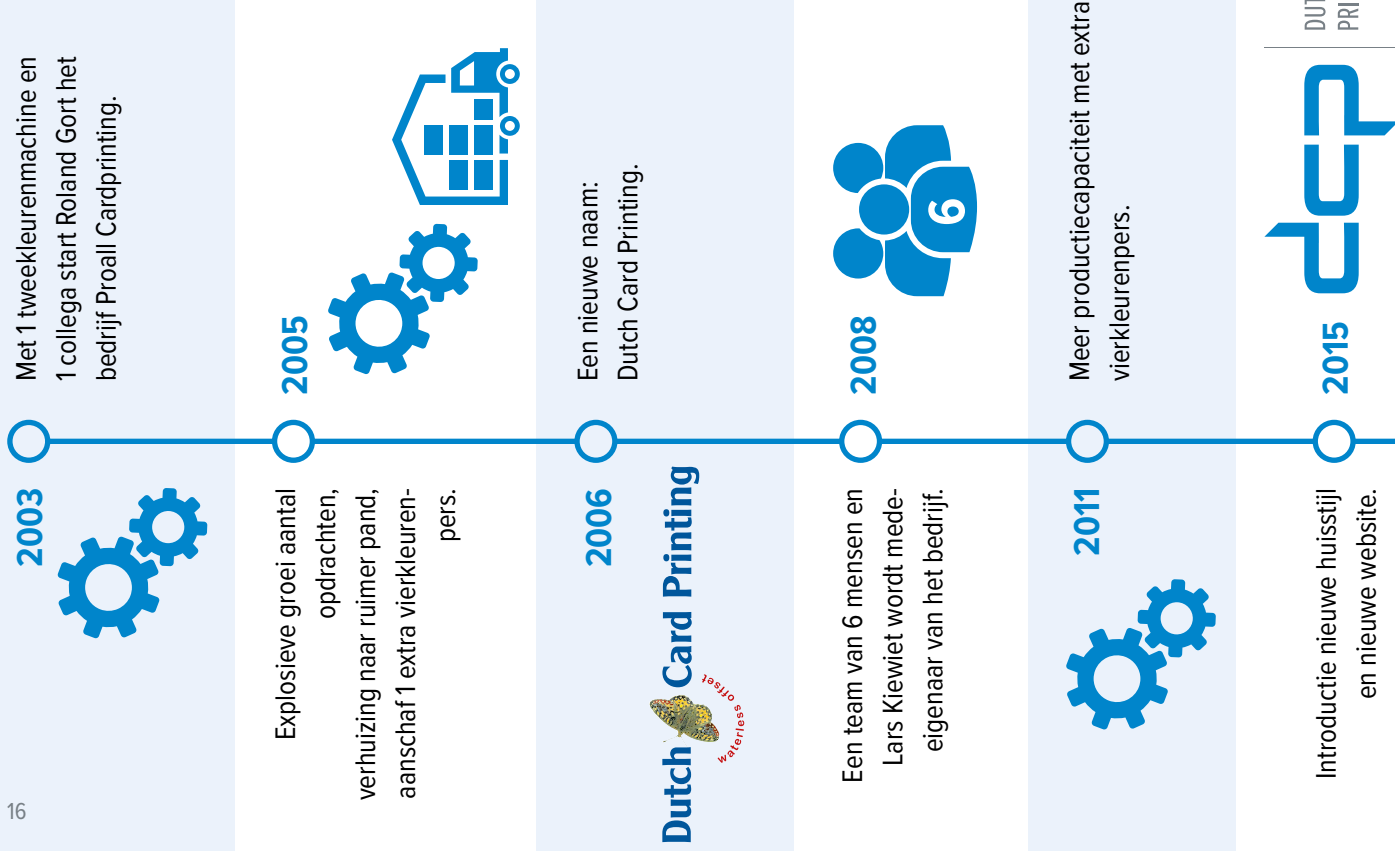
2003

Met 1 tweekleurenmachine en 1 collega start Roland Gort het bedrijf Proall Cardprinting.

2005

Explosieve groei aantal opdrachten, verhuizing naar ruimer pand, aanschaf 1 extra vierkleurenpers.

2006

Een nieuwe naam: Dutch Card Printing.

Dutch Card Printing

waterless offset

2008

6

Een team van 6 mensen en Lars Kiewiet wordt medeeigenaar van het bedrijf.

2011

Meer productiecapaciteit met extra vierkleurenpers.

2015

Introductie nieuwe huisstijl en nieuwe website.

DUT
PRI

16